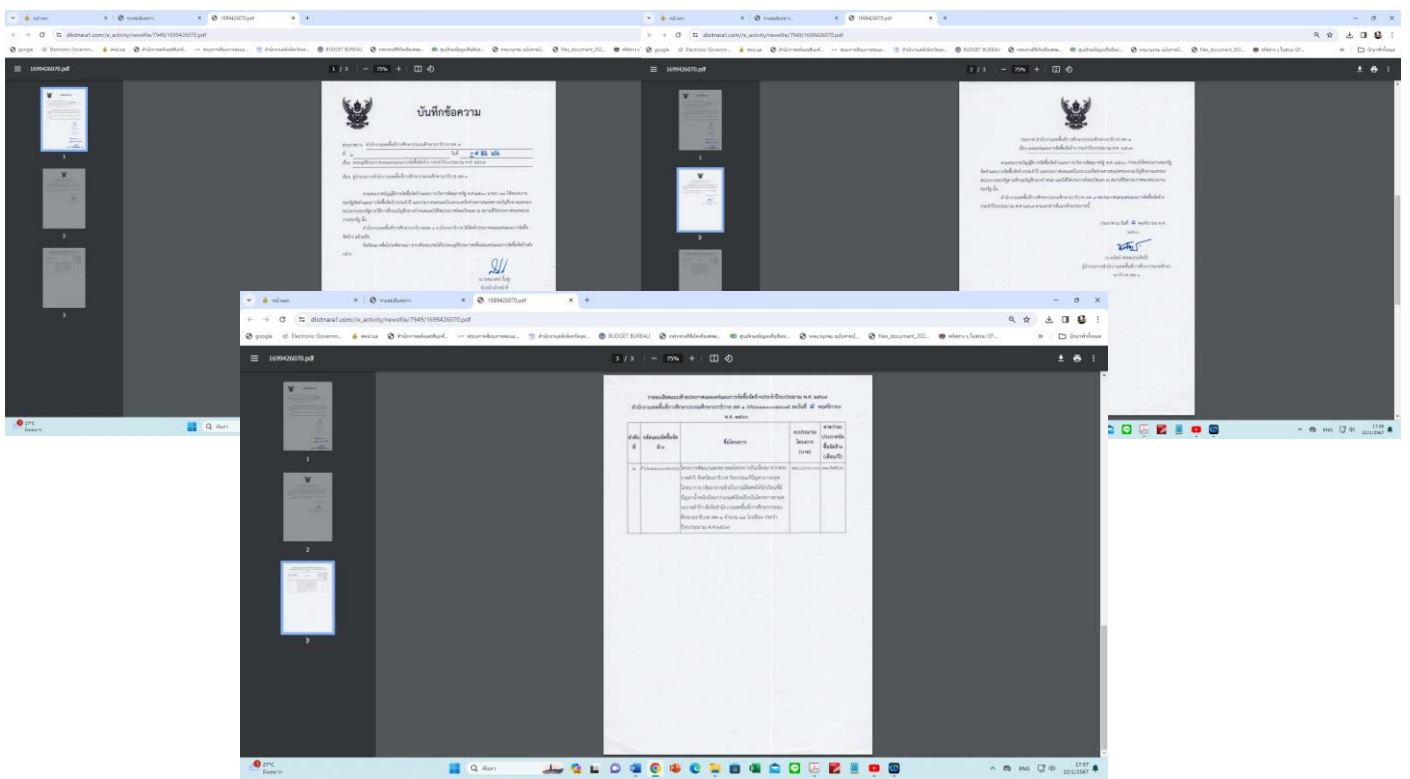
1699426070.pdf

1 / 3 | — 75% + | ⊡ ⟲

บันทึกข้อความ

ส่วนราชการ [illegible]
ที่ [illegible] วันที่ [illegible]
เรื่อง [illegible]

เรียน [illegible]

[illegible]

dlictnara1.com/e_activity/newsfile/7949/1699426070.pdf

google | Electronic Governm... | BUDGET BUREAU | Files_document_202...

1699426070.pdf

2 / 3 | — 75% + | ⊡ ⟲

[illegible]

1699426070.pdf

3 / 3 | — 75% + | ⊡ ⟲

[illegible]

| ลำดับที่ | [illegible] | ชื่อโครงการ | งบประมาณ (บาท) | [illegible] |
|---|---|---|---|---|
| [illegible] | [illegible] | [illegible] | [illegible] | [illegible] |

27°C

ค้นหา

ENG 17:57 22/1/2567